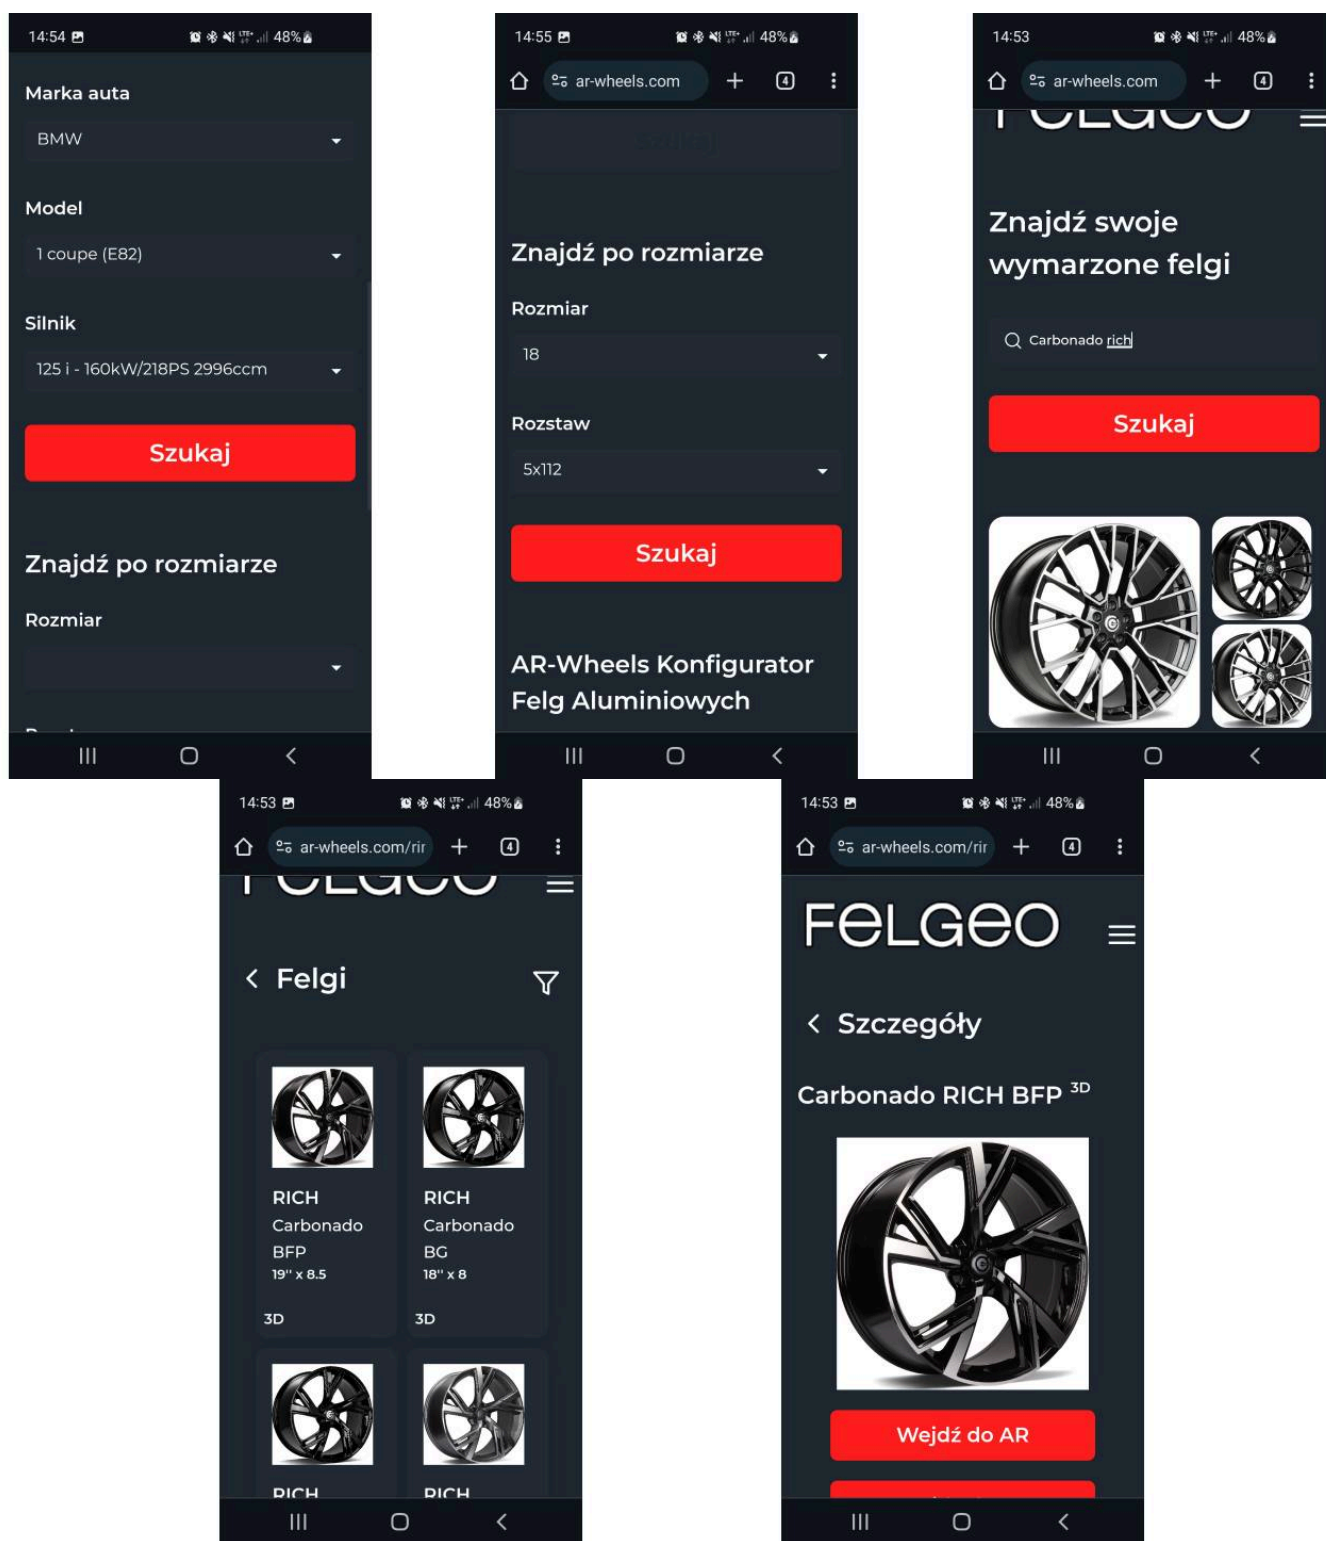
14:54 48%

Marka auta

BMW

Model

1 coupe (E82)

Silnik

125 i - 160kW/218PS 2996ccm

Szukaj

Znajdź po rozmiarze

Rozmiar

14:55 48%

ar-wheels.com

4

Znajdź po rozmiarze

Rozmiar

18

Rozstaw

5x112

Szukaj

AR-Wheels Konfigurator Felg Aluminiowych

14:53 48%

ar-wheels.com

4

Znajdź swoje wymarzone felgi

Carbonado rich

Szukaj

14:53 48%

ar-wheels.com/rir

4

Felgi

RICH
Carbonado
BFP
19" x 8.5

3D

RICH
Carbonado
BG
18" x 8

3D

RICH

RICH

14:53 48%

ar-wheels.com/rir

4

FELGEO

Szczegóły

Carbonado RICH BFP $^{3D}$

Wejdź do AR